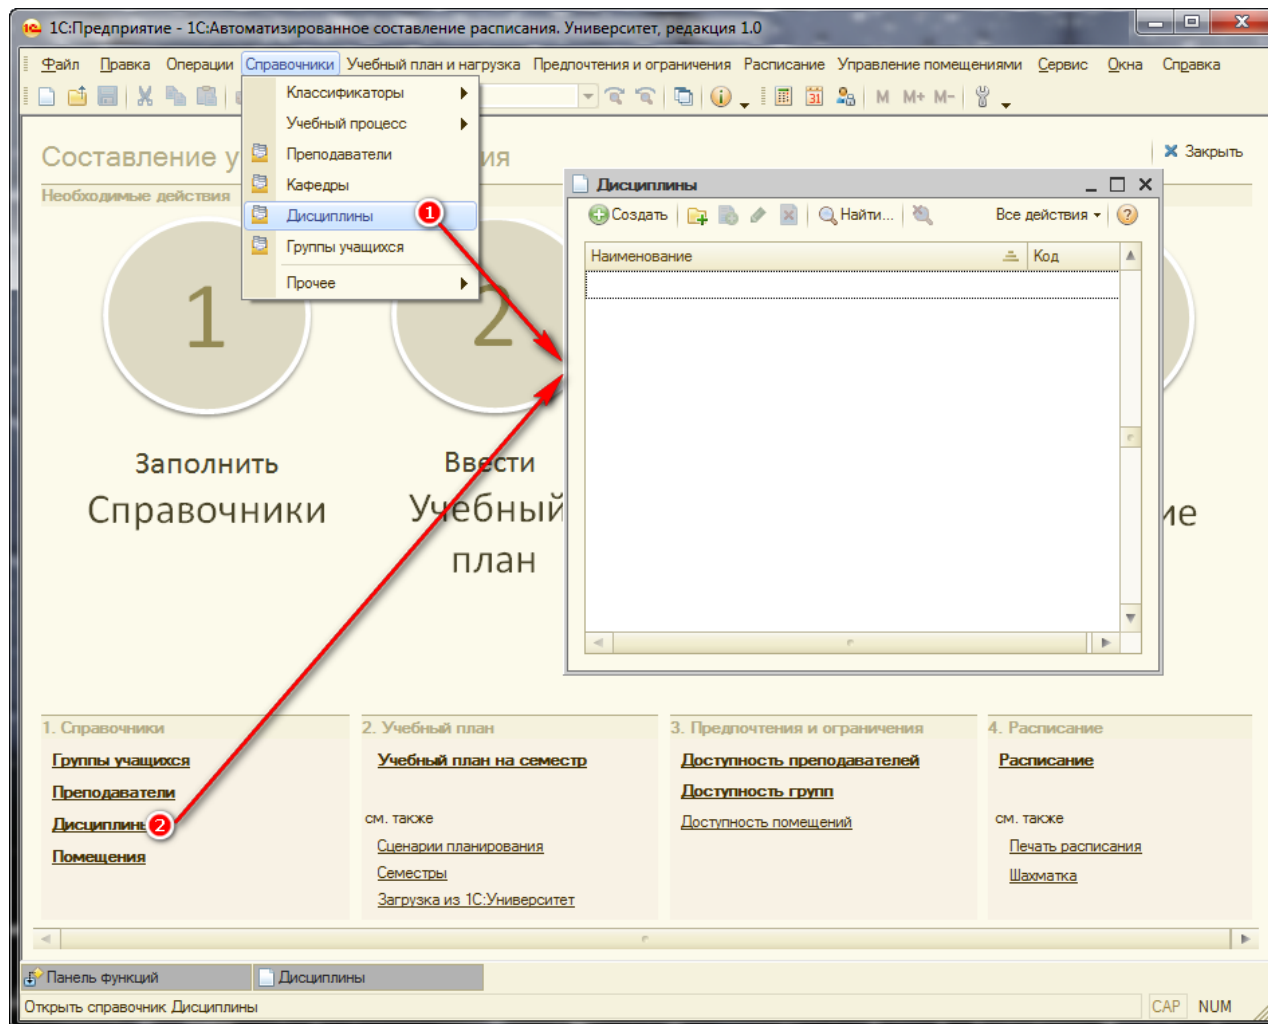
1С:Предприятие - 1С:Автоматизированное составление расписания. Университет, редакция 1.0

Файл Правка Операции Справочники Учебный план и нагрузка Предпочтения и ограничения Расписание Управление помещениями Сервис Окна Справка

M M+ M-

Составление у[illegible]ия

Необходимые действия

Классификаторы
Учебный процесс
Преподаватели
Кафедры
Дисциплины
Группы учащихся
Прочее

1

Закрыть

Дисциплины

Создать Найти... Все действия

| Наименование | Код |
|---|---|
| | |

1

Заполнить
Справочники

2

Ввести
Учебный
план

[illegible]ие

1. Справочники
Группы учащихся
Преподаватели
Дисциплины
Помещения

2

2. Учебный план
Учебный план на семестр
см. также
Сценарии планирования
Семестры
Загрузка из 1С:Университет

3. Предпочтения и ограничения
Доступность преподавателей
Доступность групп
Доступность помещений

4. Расписание
Расписание
см. также
Печать расписания
Шахматка

Панель функций
Дисциплины

Открыть справочник Дисциплины
CAP NUM